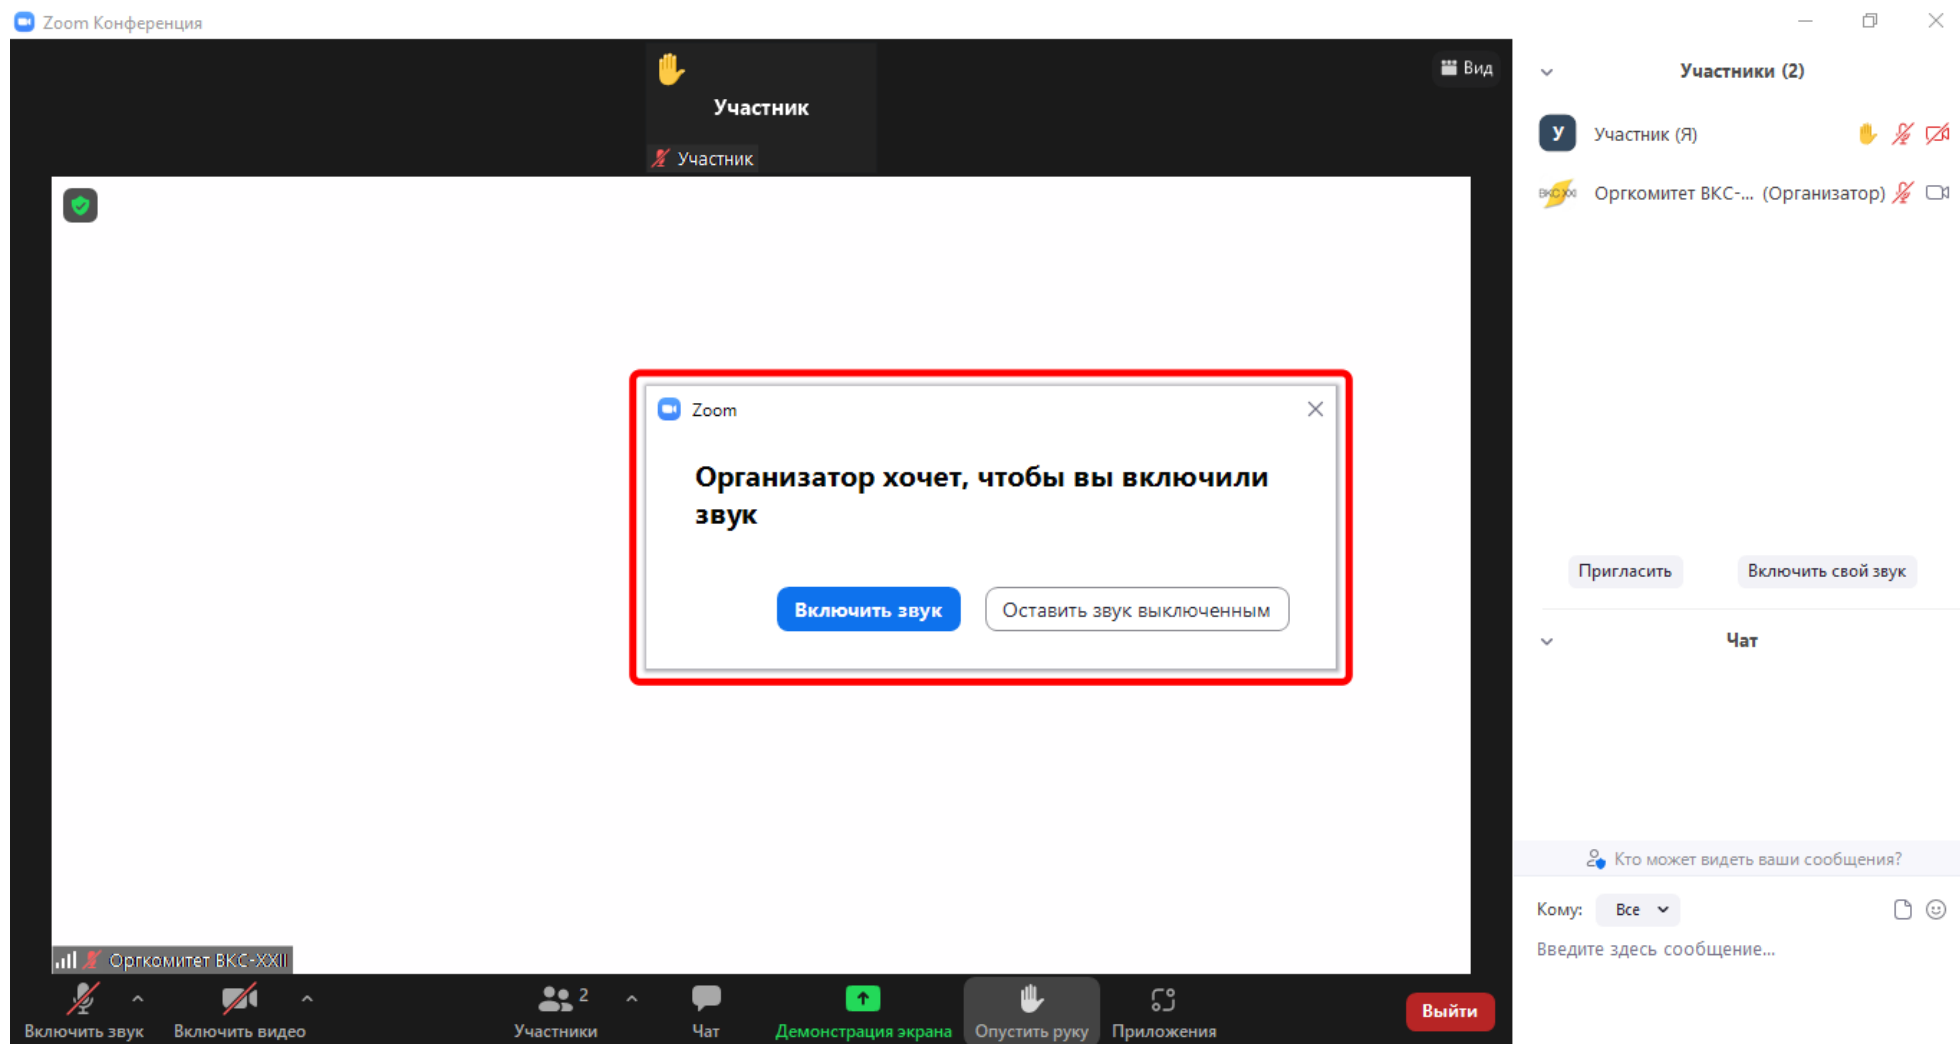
Zoom Конференция

Вид

Участник

Участник

Zoom

Организатор хочет, чтобы вы включили звук

Включить звук

Оставить звук выключенным

Оргкомитет ВКС-XXII

Включить звук

Включить видео

Участники 2

Чат

Демонстрация экрана

Опустить руку

Приложения

Выйти

Участники (2)

У

Участник (Я)

Оргкомитет ВКС-... (Организатор)

Пригласить

Включить свой звук

Чат

Кто может видеть ваши сообщения?

Кому: Все

Введите здесь сообщение...